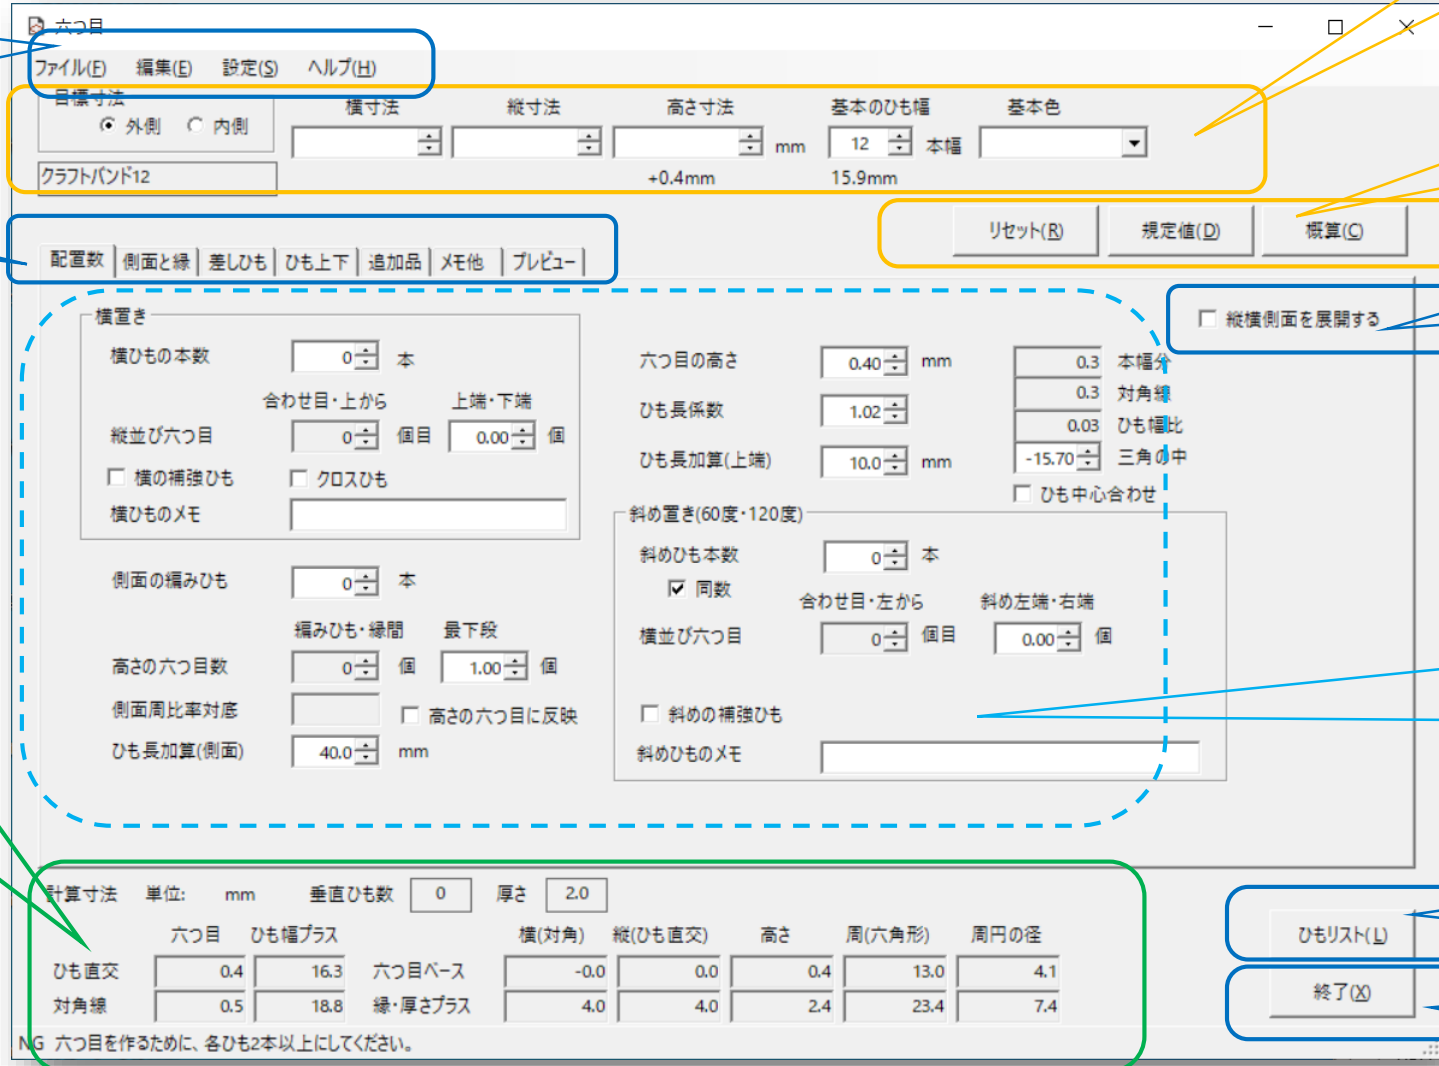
六つ目

ファイル(F) 編集(E) 設定(S) ヘルプ(H)

目標寸法
外側 内側
クラフトバンド12

横寸法 縦寸法 高さ寸法 mm 基本のひも幅 12 本幅 基本色
+0.4mm 15.9mm

リセット(R) 規定値(D) 概算(C)

配置数 | 側面と縁 | 差しひも | ひも上下 | 追加品 | メモ他 | プレビュー

縦横側面を展開する

横置き
横ひもの本数 0 本
合わせ目・上から 上端・下端
縦並び六つ目 0 個目 0.00 個
横の補強ひも クロスひも
横ひものメモ

側面の編みひも 0 本
編みひも・縁間 最下段
高さの六つ目数 0 個 1.00 個
側面周比率対度
高さの六つ目に反映
ひも長加算(側面) 40.0 mm

六つ目の高さ 0.40 mm
ひも長係数 1.02
ひも長加算(上端) 10.0 mm
0.3 本幅分
0.3 対角線
0.03 ひも幅比
-15.70 三角の中
ひも中心合わせ

斜め置き(60度・120度)
斜めひも本数 0 本
同数
合わせ目・左から 斜め左端・右端
横並び六つ目 0 個目 0.00 個
斜めの補強ひも
斜めひものメモ

計算寸法 単位: mm 垂直ひも数 0 厚さ 2.0

| | 六つ目 | ひも幅プラス | | 横(対角) | 縦(ひも直交) | 高さ | 周(六角形) | 周円の径 |
|---|---|---|---|---|---|---|---|---|
| ひも直交 | 0.4 | 16.3 | 六つ目ベース | -0.0 | 0.0 | 0.4 | 13.0 | 4.1 |
| 対角線 | 0.5 | 18.8 | 縁・厚さプラス | 4.0 | 4.0 | 2.4 | 23.4 | 7.4 |

ひもリスト(L)
終了(X)

NG 六つ目を作るために、各ひも2本以上にしてください。